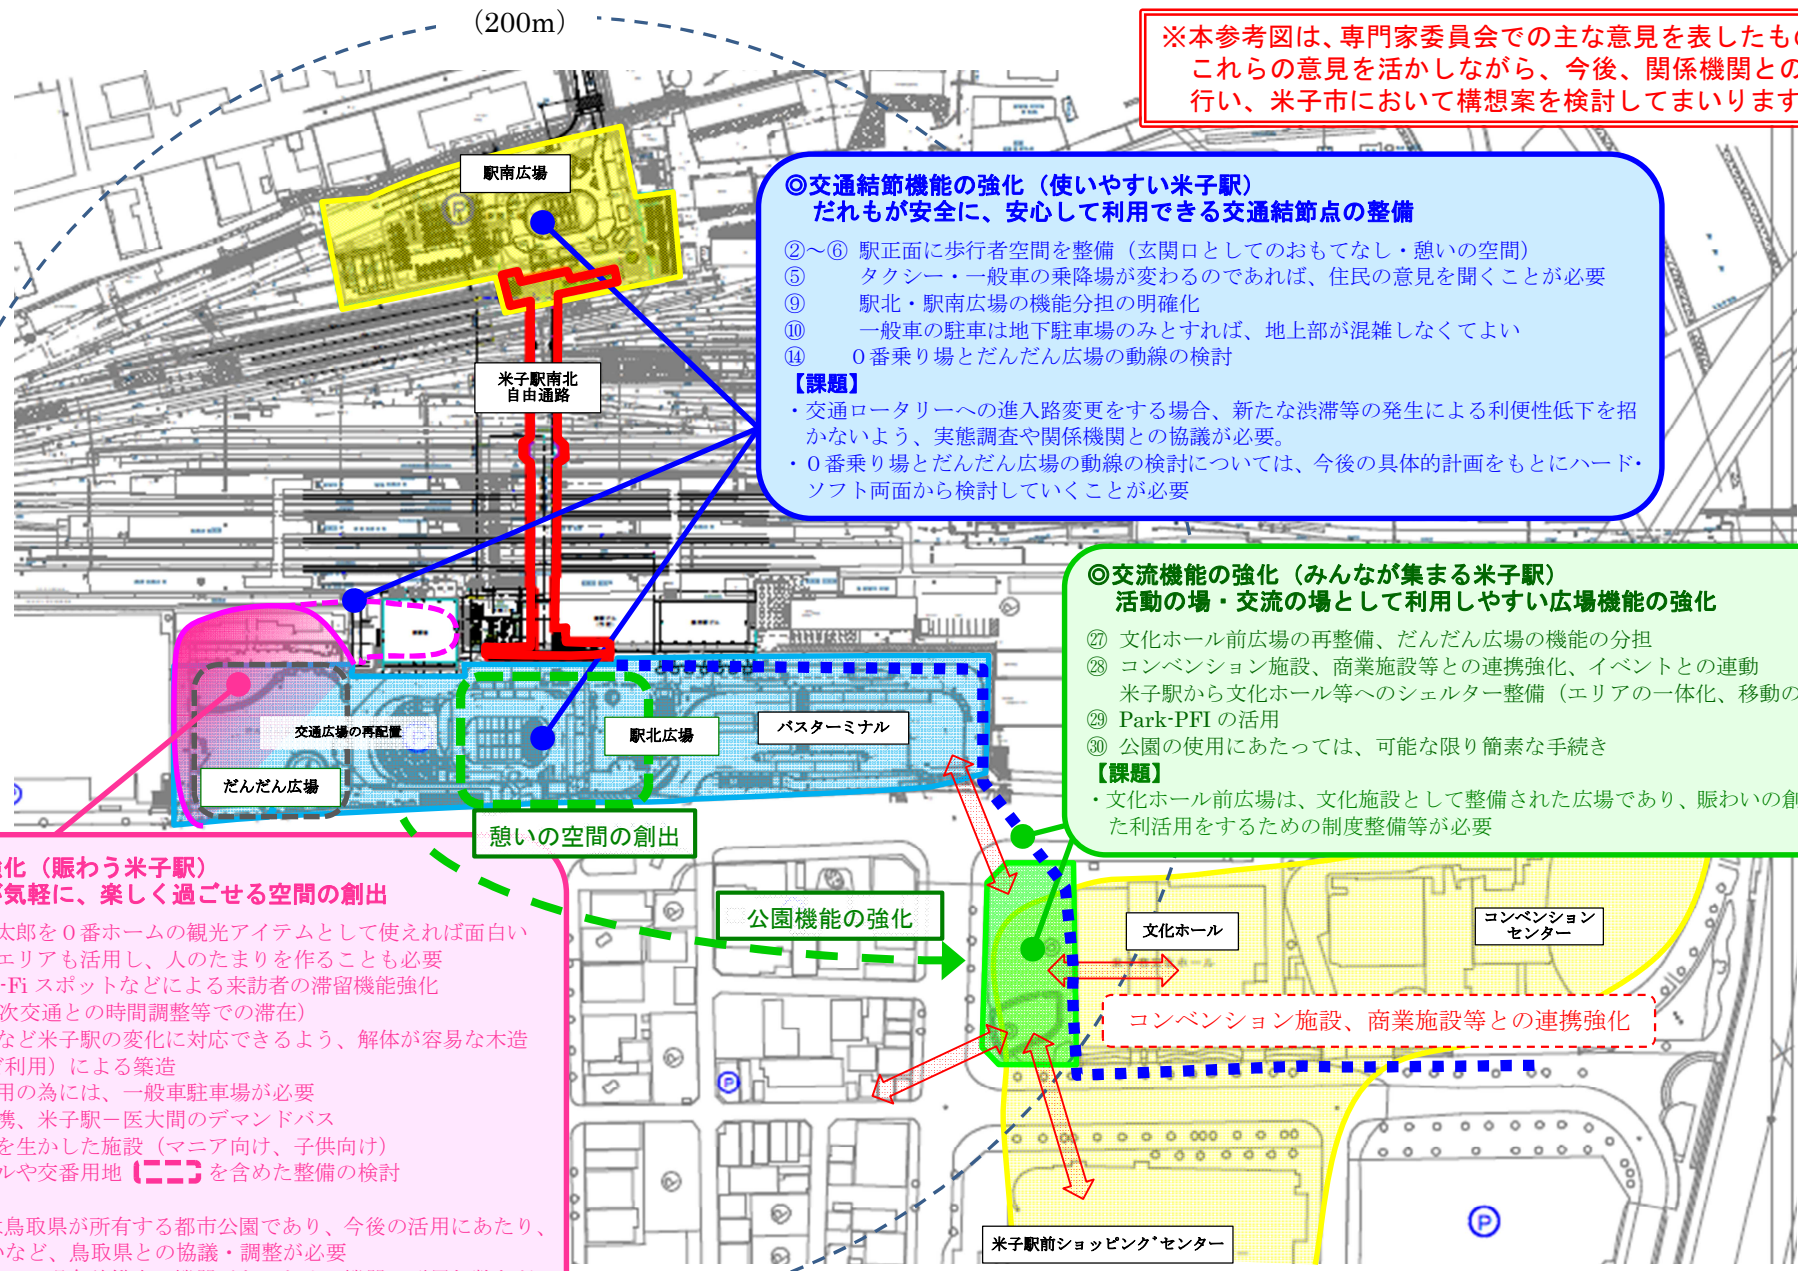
(200m)

※本参考図は、専門家委員会での主な意見を表したも
これらの意見を活かしながら、今後、関係機関との
行い、米子市において構想案を検討してまいります

駅南広場

米子駅南北
自由通路

◎交通結節機能の強化（使いやすい米子駅）
だれもが安全に、安心して利用できる交通結節点の整備

②〜⑥　駅正面に歩行者空間を整備（玄関口としてのおもてなし・憩いの空間）
⑤　タクシー・一般車の乗降場が変わるのであれば、住民の意見を聞くことが必要
⑨　駅北・駅南広場の機能分担の明確化
⑩　一般車の駐車は地下駐車場のみとすれば、地上部が混雑しなくてよい
⑭　０番乗り場とだんだん広場の動線の検討
【課題】
・交通ロータリーへの進入路変更をする場合、新たな渋滞等の発生による利便性低下を招かないよう、実態調査や関係機関との協議が必要。
・０番乗り場とだんだん広場の動線の検討については、今後の具体的計画をもとにハード・ソフト両面から検討していくことが必要

◎交流機能の強化（みんなが集まる米子駅）
活動の場・交流の場として利用しやすい広場機能の強化

㉗　文化ホール前広場の再整備、だんだん広場の機能の分担
㉘　コンベンション施設、商業施設等との連携強化、イベントとの連動
米子駅から文化ホール等へのシェルター整備（エリアの一体化、移動の
㉙　Park-PFI の活用
㉚　公園の使用にあたっては、可能な限り簡素な手続き
【課題】
・文化ホール前広場は、文化施設として整備された広場であり、賑わいの創た利活用をするための制度整備等が必要

交通広場の再配置

駅北広場

バスターミナル

だんだん広場

憩いの空間の創出

公園機能の強化

文化ホール

コンベンション
センター

コンベンション施設、商業施設等との連携強化

米子駅前ショッピングセンター

化（賑わう米子駅）
気軽に、楽しく過ごせる空間の創出
太郎を０番ホームの観光アイテムとして使えれば面白い
エリアも活用し、人のたまりを作ることも必要
-Fi スポットなどによる来訪者の滞留機能強化
次交通との時間調整等での滞在)
など米子駅の変化に対応できるよう、解体が容易な木造
利用）による築造
用の為には、一般車駐車場が必要
携、米子駅－医大間のデマンドバス
を生かした施設（マニア向け、子供向け）
ルや交番用地　を含めた整備の検討

鳥取県が所有する都市公園であり、今後の活用にあたり、
など、鳥取県との協議・調整が必要